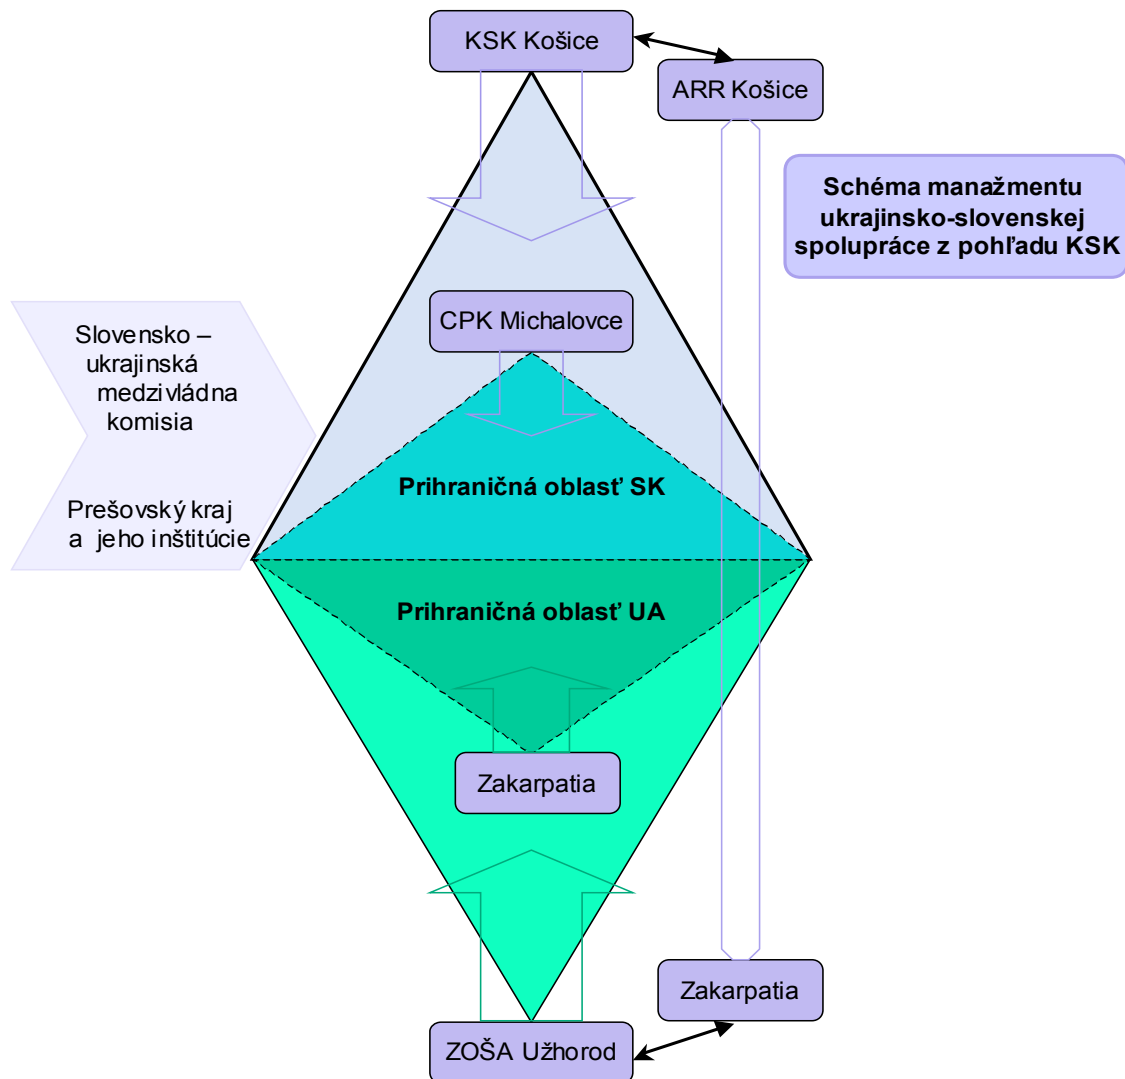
KSK Košice

ARR Košice

Schéma manažmentu ukrajinsko-slovenskej spolupráce z pohľadu KSK

Slovensko – ukrajinská medzivládna komisia

Prešovský kraj a jeho inštitúcie

CPK Michalovce

Prihraničná oblasť SK

Prihraničná oblasť UA

Zakarpatia

Zakarpatia

ZOŠA Užhorod